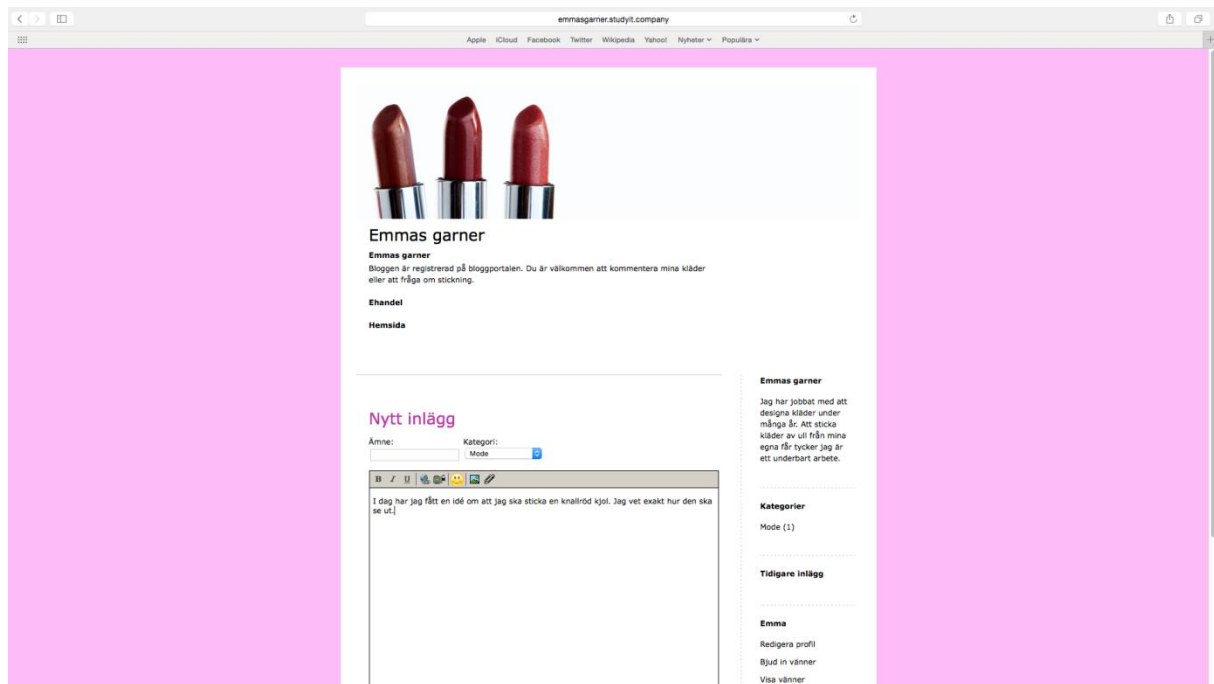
emmasgarner.studyit.company

Apple iCloud Facebook Twitter Wikipedia Yahoo! Nyheter Populära

Emmas garner

**Emmas garner**
Bloggen är registrerad på bloggportalen. Du är välkommen att kommentera mina kläder eller att fråga om stickning.

**Ehandel**

**Hemsida**

Nytt inlägg

Ämne:

Kategori:
Mode

B I U

I dag har jag fått en idé om att jag ska sticka en knallröd kjol. Jag vet exakt hur den ska se ut.

**Emmas garner**

Jag har jobbat med att designa kläder under många år. Att sticka kläder av ull från mina egna får tycker jag är ett underbart arbete.

**Kategorier**

Mode (1)

**Tidigare inlägg**

**Emma**

Redigera profil

Bjud in vänner

Visa vänner